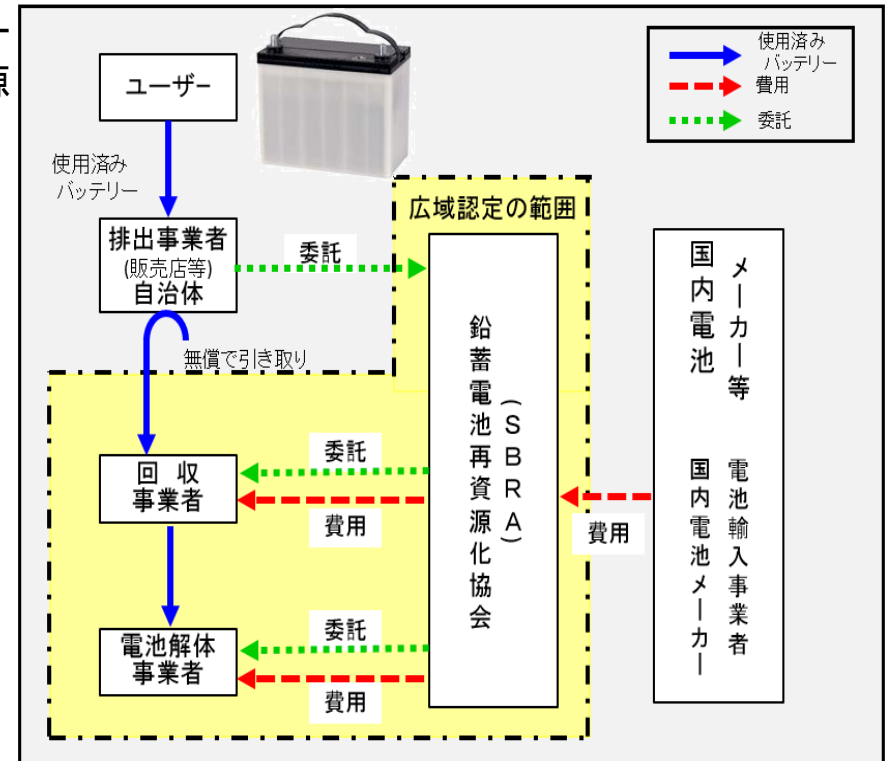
使用済み
バッテリー
費用
委託

ユーザー

使用済み
バッテリー

排出事業者
(販売店等)
自治体

委託

広域認定の範囲

無償で引き取り

鉛蓄電池再資源化協会
(SBRA)

国内電池メーカー等
国内電池メーカー
電池輸入事業者

回収
事業者

委託
費用

費用

電池解体
事業者

委託
費用